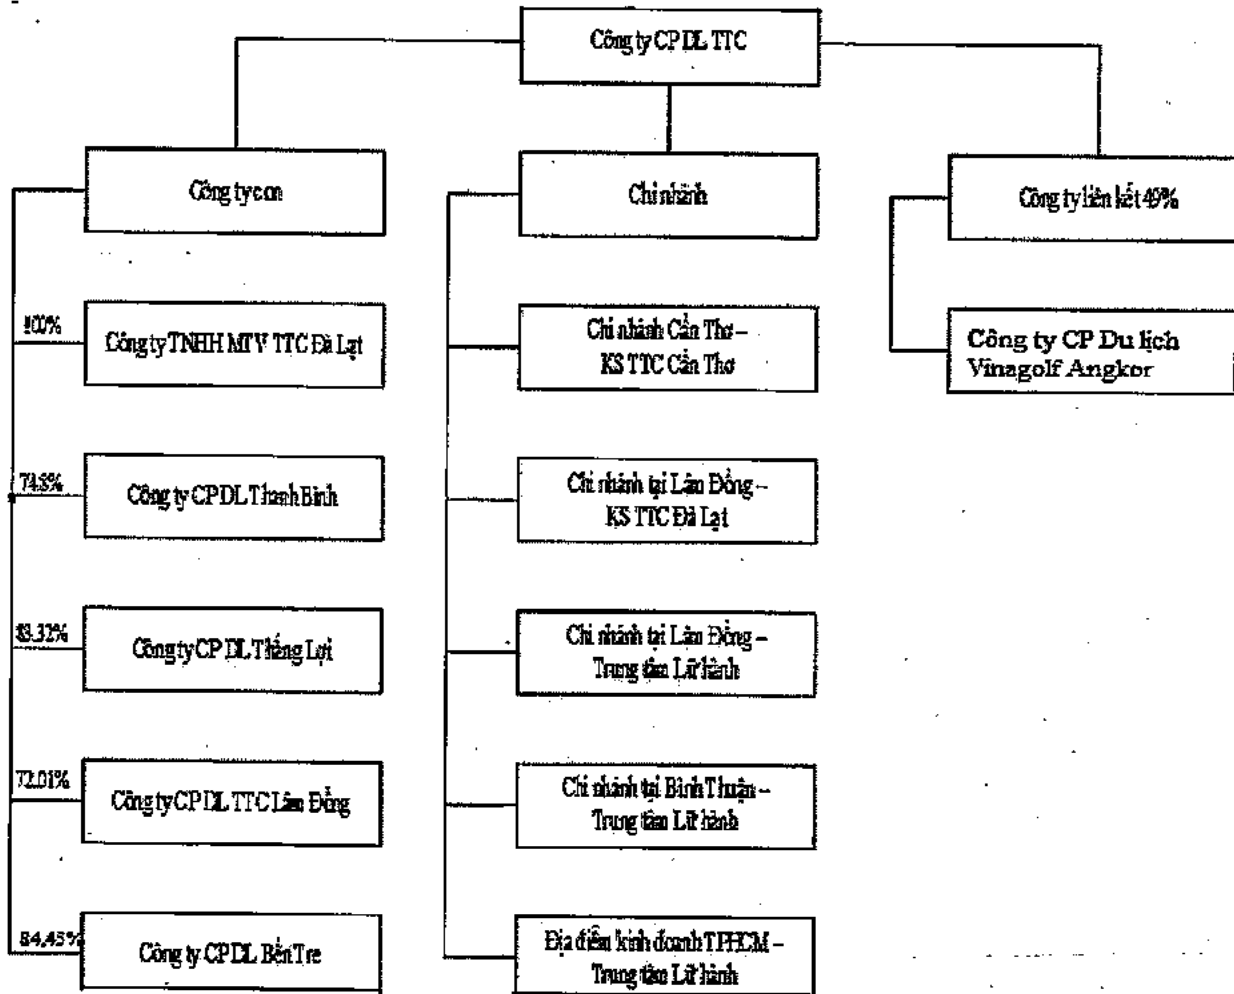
Công ty CP DL TTC

Công ty con

100%
Công ty TNHH MTV TTC Đà Lạt

74.55%
Công ty CP DL Thanh Bình

83.32%
Công ty CP DL Thắng Lợi

72.01%
Công ty CP DL TTC Lâm Đồng

84,45%
Công ty CP DL Bến Tre

Chi nhánh

Chi nhánh Cần Thơ – KS TTC Cần Thơ

Chi nhánh tại Lâm Đồng – KS TTC Đà Lạt

Chi nhánh tại Lâm Đồng – Trung tâm Lữ hành

Chi nhánh tại Bình Thuận – Trung tâm Lữ hành

Địa điểm kinh doanh TPHCM – Trung tâm Lữ hành

Công ty liên kết 49%

Công ty CP Du lịch Vinagolf Angkor